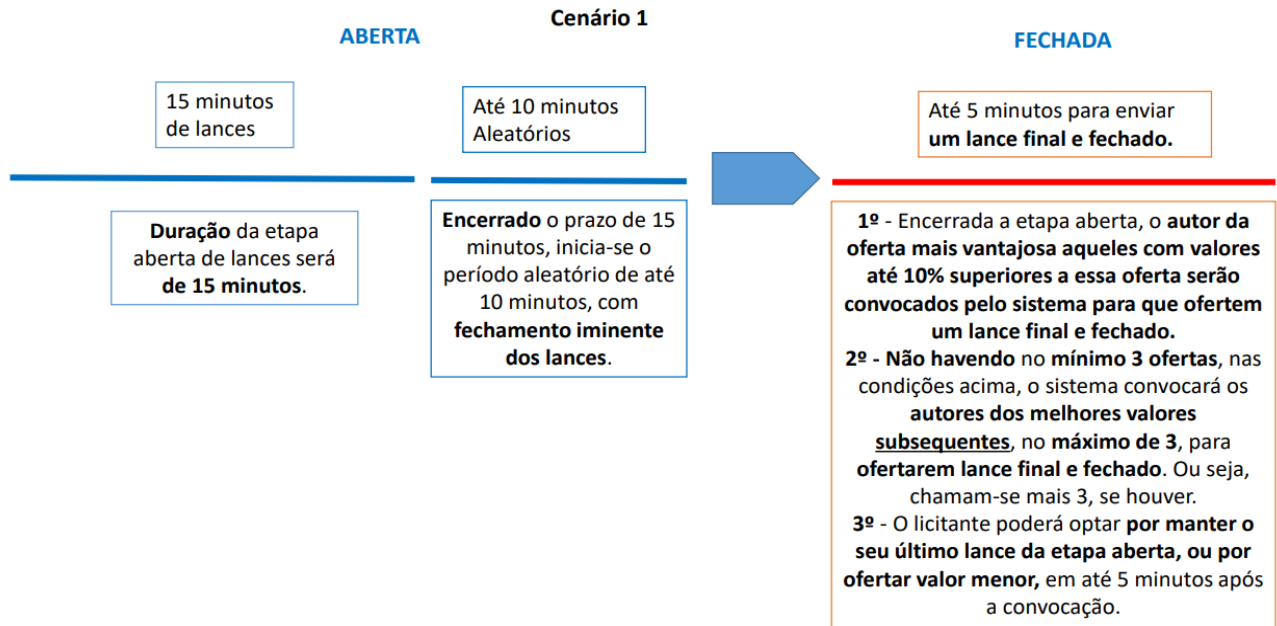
Cenário 1

ABERTA

FECHADA

15 minutos de lances

Até 10 minutos Aleatórios

Até 5 minutos para enviar um lance final e fechado.

Duração da etapa aberta de lances será de 15 minutos.

Encerrado o prazo de 15 minutos, inicia-se o período aleatório de até 10 minutos, com fechamento iminente dos lances.

1º - Encerrada a etapa aberta, o autor da oferta mais vantajosa aqueles com valores até 10% superiores a essa oferta serão convocados pelo sistema para que ofertem um lance final e fechado.
2º - Não havendo no mínimo 3 ofertas, nas condições acima, o sistema convocará os autores dos melhores valores subsequentes, no máximo de 3, para ofertarem lance final e fechado. Ou seja, chamam-se mais 3, se houver.
3º - O licitante poderá optar por manter o seu último lance da etapa aberta, ou por ofertar valor menor, em até 5 minutos após a convocação.